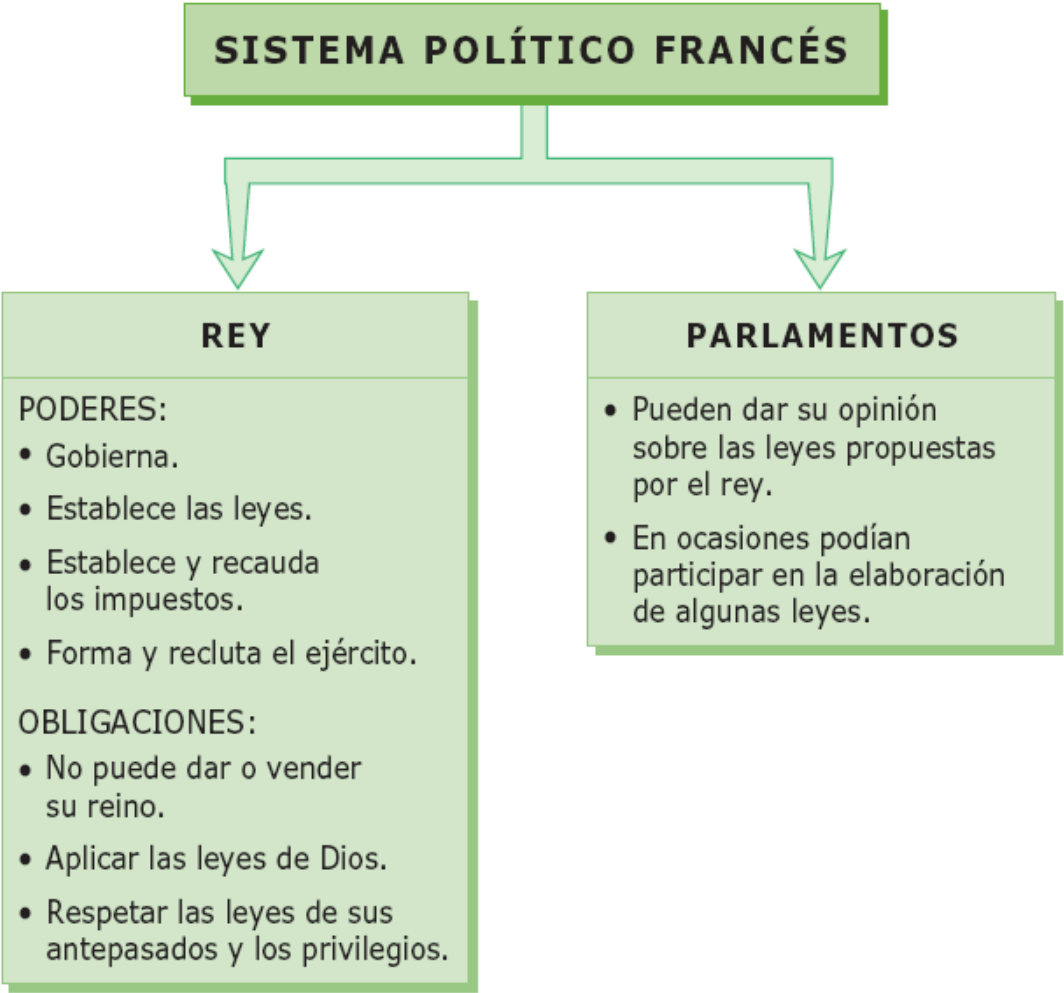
SISTEMA POLÍTICO FRANCÉS

REY

PODERES:
• Gobierna.
• Establece las leyes.
• Establece y recauda los impuestos.
• Forma y recluta el ejército.

OBLIGACIONES:
• No puede dar o vender su reino.
• Aplicar las leyes de Dios.
• Respetar las leyes de sus antepasados y los privilegios.

PARLAMENTOS

• Pueden dar su opinión sobre las leyes propuestas por el rey.
• En ocasiones podían participar en la elaboración de algunas leyes.